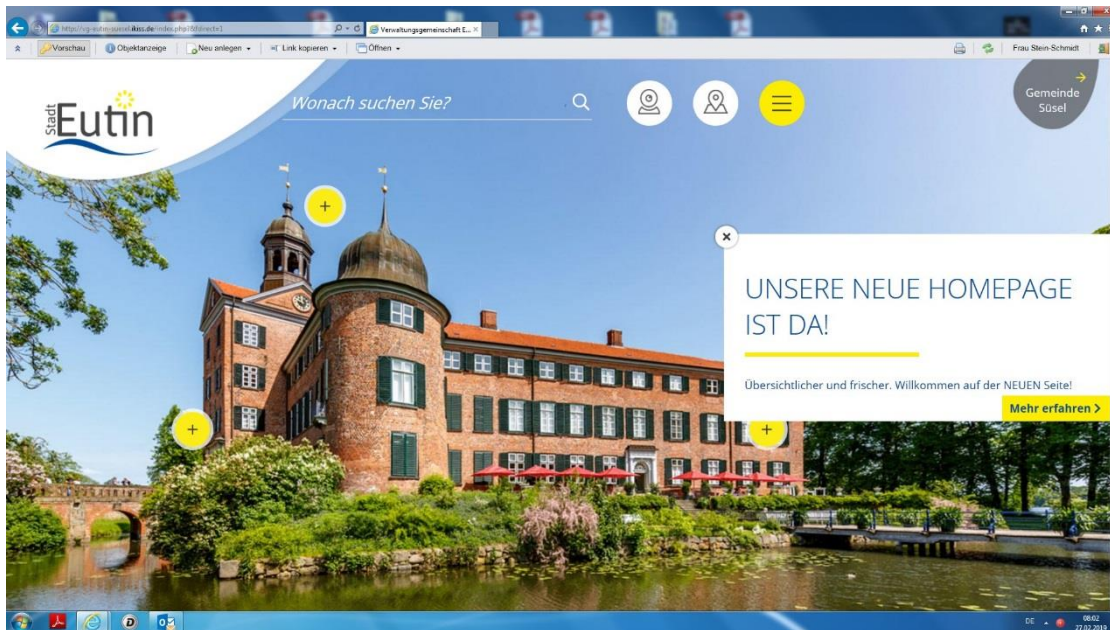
http://vg-eutin-suesel.ikiss.de/index.php?ModID=... Verwaltungsgemeinschaft E... ×

Vorschau | Objektanzeige | Neu anlegen ▾ | Link kopieren ▾ | Öffnen ▾

Frau Stein-Schmidt

Stadt Eutin

Wonach suchen Sie?

Gemeinde Süsel

×

UNSERE NEUE HOMEPAGE IST DA!

Übersichtlicher und frischer. Willkommen auf der NEUEN Seite!

Mehr erfahren >

DE 08:02 27.02.2019